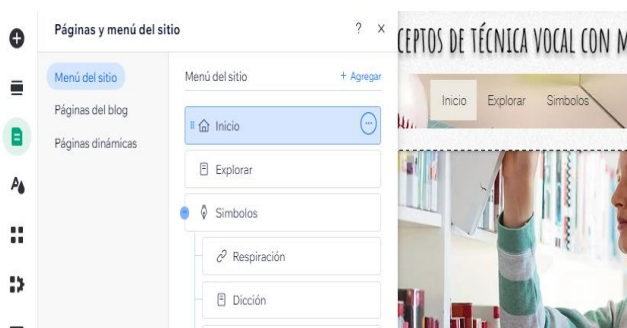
Páginas y menú del sitio

?

×

Menú del sitio

Páginas del blog

Páginas dinámicas

Menú del sitio

+ Agregar

Inicio

Explorar

Simbolos

Respiración

Dicción

CEPTOS DE TÉCNICA VOCAL CON M

Inicio

Explorar

Simbolos